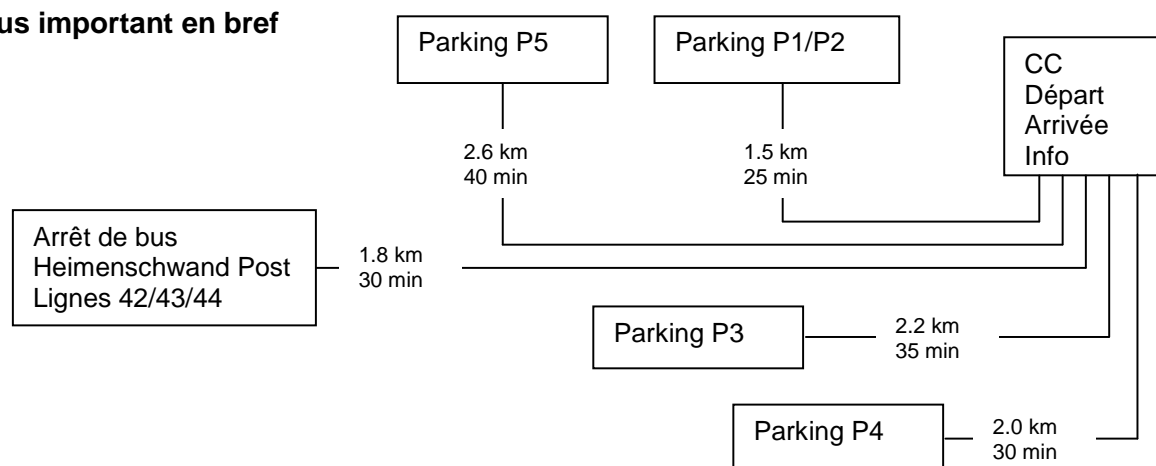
us important en bref

Parking P5

Parking P1/P2

CC
Départ
Arrivée
Info

2.6 km
40 min

1.5 km
25 min

Arrêt de bus
Heimenschwand Post
Lignes 42/43/44

1.8 km
30 min

Parking P3

2.2 km
35 min

Parking P4

2.0 km
30 min